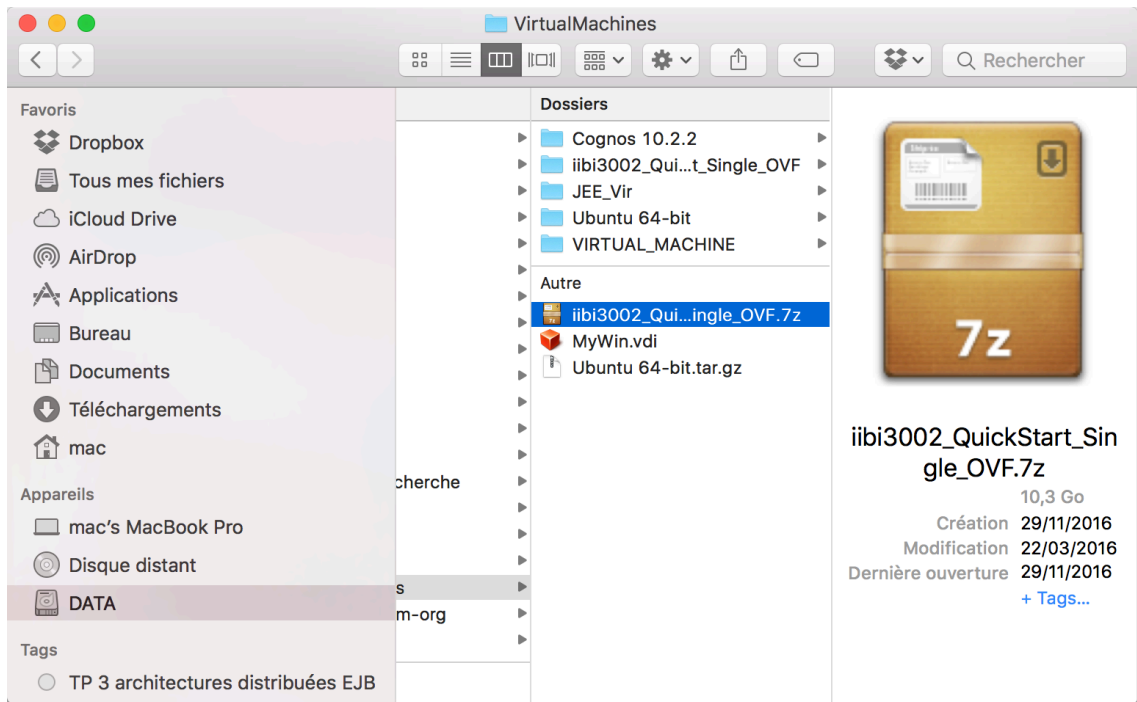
VirtualMachines

Rechercher

Favoris
Dropbox
Tous mes fichiers
iCloud Drive
AirDrop
Applications
Bureau
Documents
Téléchargements
mac

Appareils
mac's MacBook Pro
Disque distant
DATA

Tags
TP 3 architectures distribuées EJB

cherche
s
m-org

Dossiers
Cognos 10.2.2
iibi3002_Qui...t_Single_OVF
JEE_Vir
Ubuntu 64-bit
VIRTUAL_MACHINE

Autre
iibi3002_Qui...ingle_OVF.7z
MyWin.vdi
Ubuntu 64-bit.tar.gz

7z

iibi3002_QuickStart_Single_OVF.7z
10,3 Go
Création 29/11/2016
Modification 22/03/2016
Dernière ouverture 29/11/2016
+ Tags...